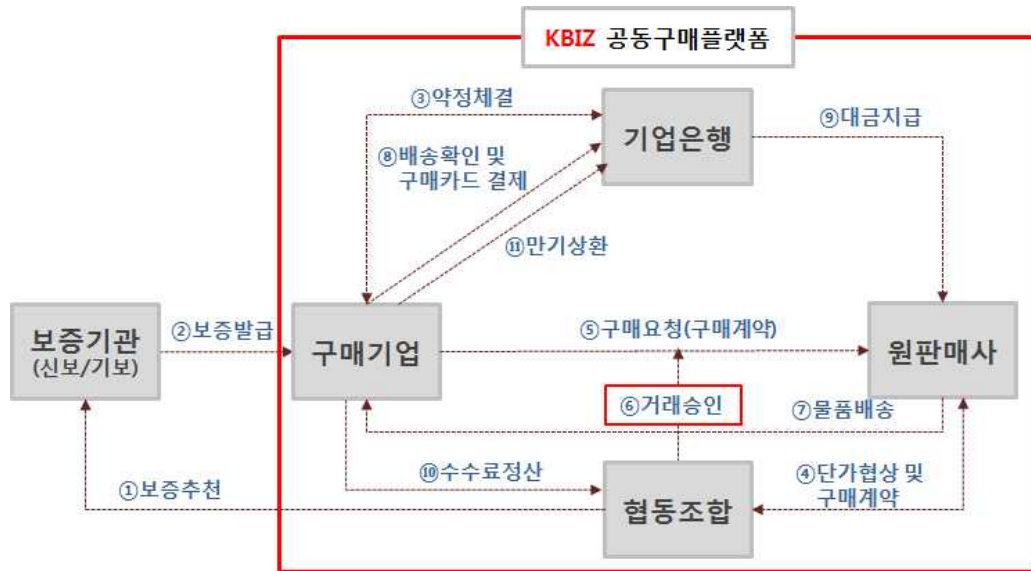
KBIZ 공동구매플랫폼

③약정체결

기업은행

⑨대금지급

⑧배송확인 및 구매카드 결제

⑪만기상환

보증기관 (신보/기보)

②보증발급

구매기업

⑤구매요청(구매계약)

원판매사

⑥거래승인

⑦물품배송

⑩수수료정산

④단가협상 및 구매계약

①보증추천

협동조합